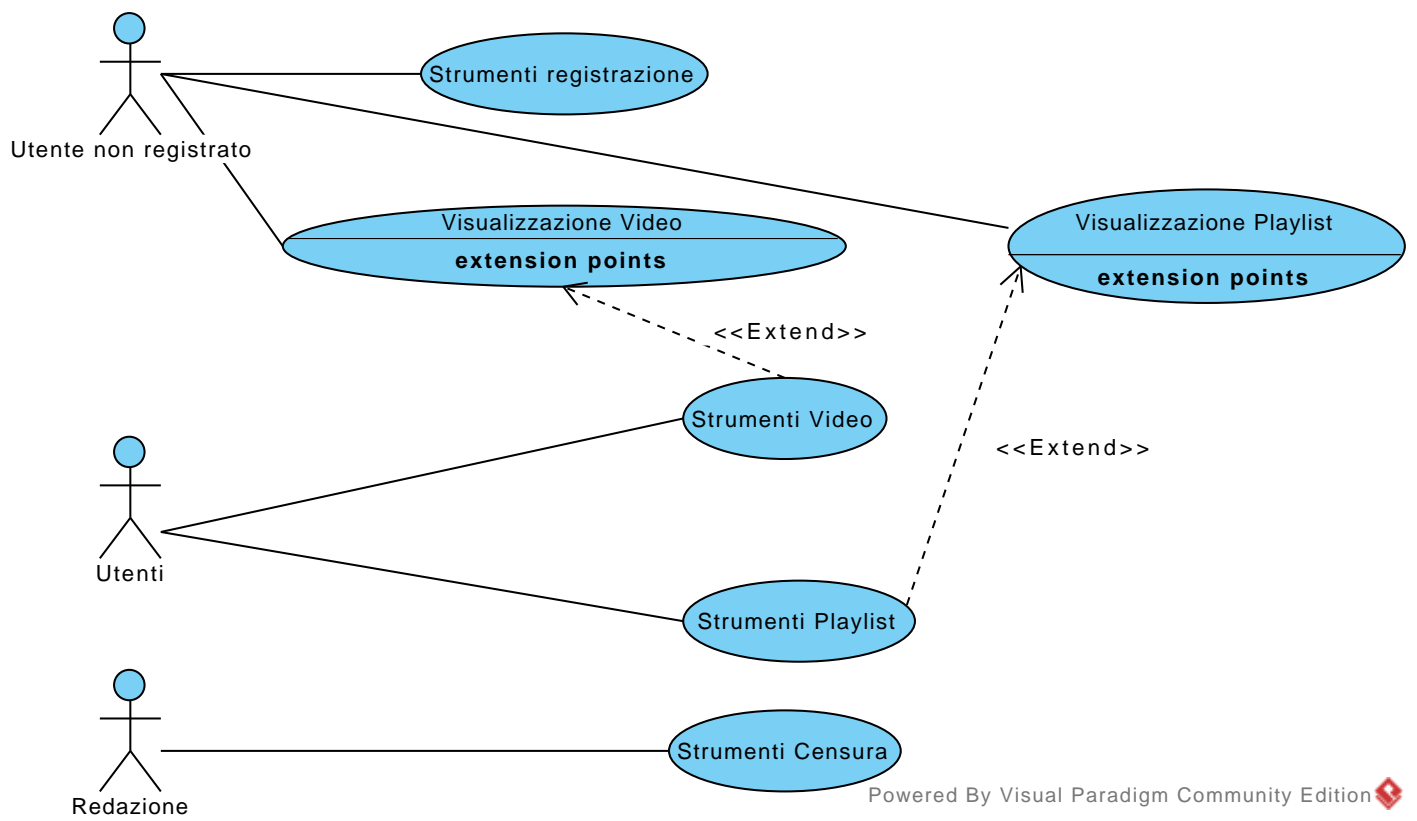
Utente non registrato

Strumenti registrazione

Visualizzazione Video
extension points

Visualizzazione Playlist
extension points

<<Extend>>

Strumenti Video

<<Extend>>

Utenti

Strumenti Playlist

Redazione

Strumenti Censura

Powered By Visual Paradigm Community Edition